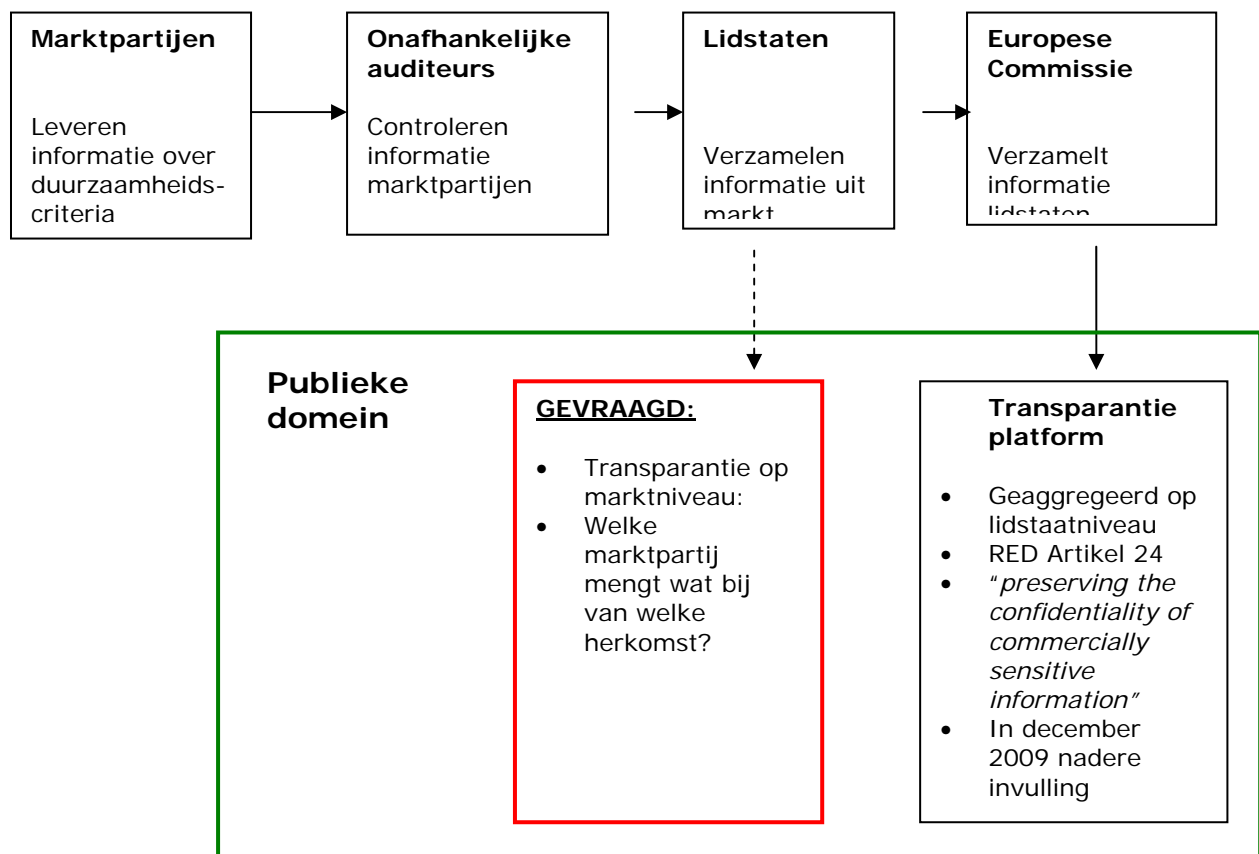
**Marktpartijen**

Leveren informatie over duurzaamheidscriteria

**Onafhankelijke auditeurs**

Controleren informatie marktpartijen

**Lidstaten**

Verzamelen informatie uit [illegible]

**Europese Commissie**

Verzamelt informatie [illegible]

**Publieke domein**

**GEVRAAGD:**

- Transparantie op marktniveau:
- Welke marktpartij mengt wat bij van welke herkomst?

**Transparantie platform**

- Geaggregeerd op lidstaatniveau
- RED Artikel 24
- "*preserving the confidentiality of commercially sensitive information*"
- In december 2009 nadere invulling